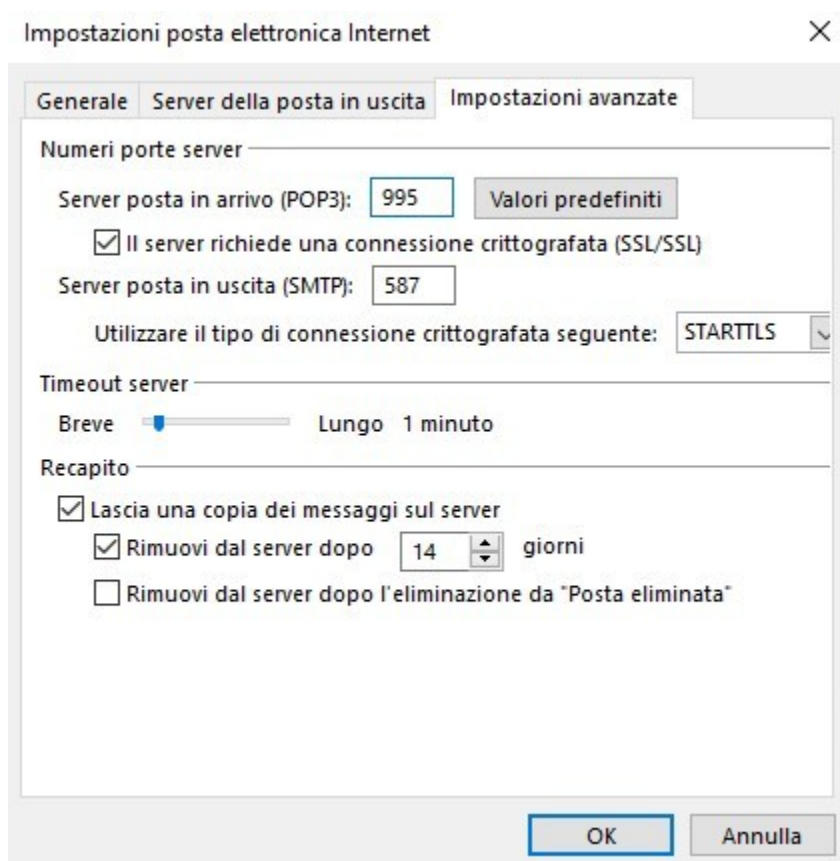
Impostazioni posta elettronica Internet
×

Generale | Server della posta in uscita | Impostazioni avanzate

Numeri porte server

Server posta in arrivo (POP3): 995 Valori predefiniti

Il server richiede una connessione crittografata (SSL/SSL)

Server posta in uscita (SMTP): 587

Utilizzare il tipo di connessione crittografata seguente: STARTTLS

Timeout server

Breve Lungo 1 minuto

Recapito

Lascia una copia dei messaggi sul server

Rimuovi dal server dopo 14 giorni

Rimuovi dal server dopo l'eliminazione da "Posta eliminata"

OK Annulla